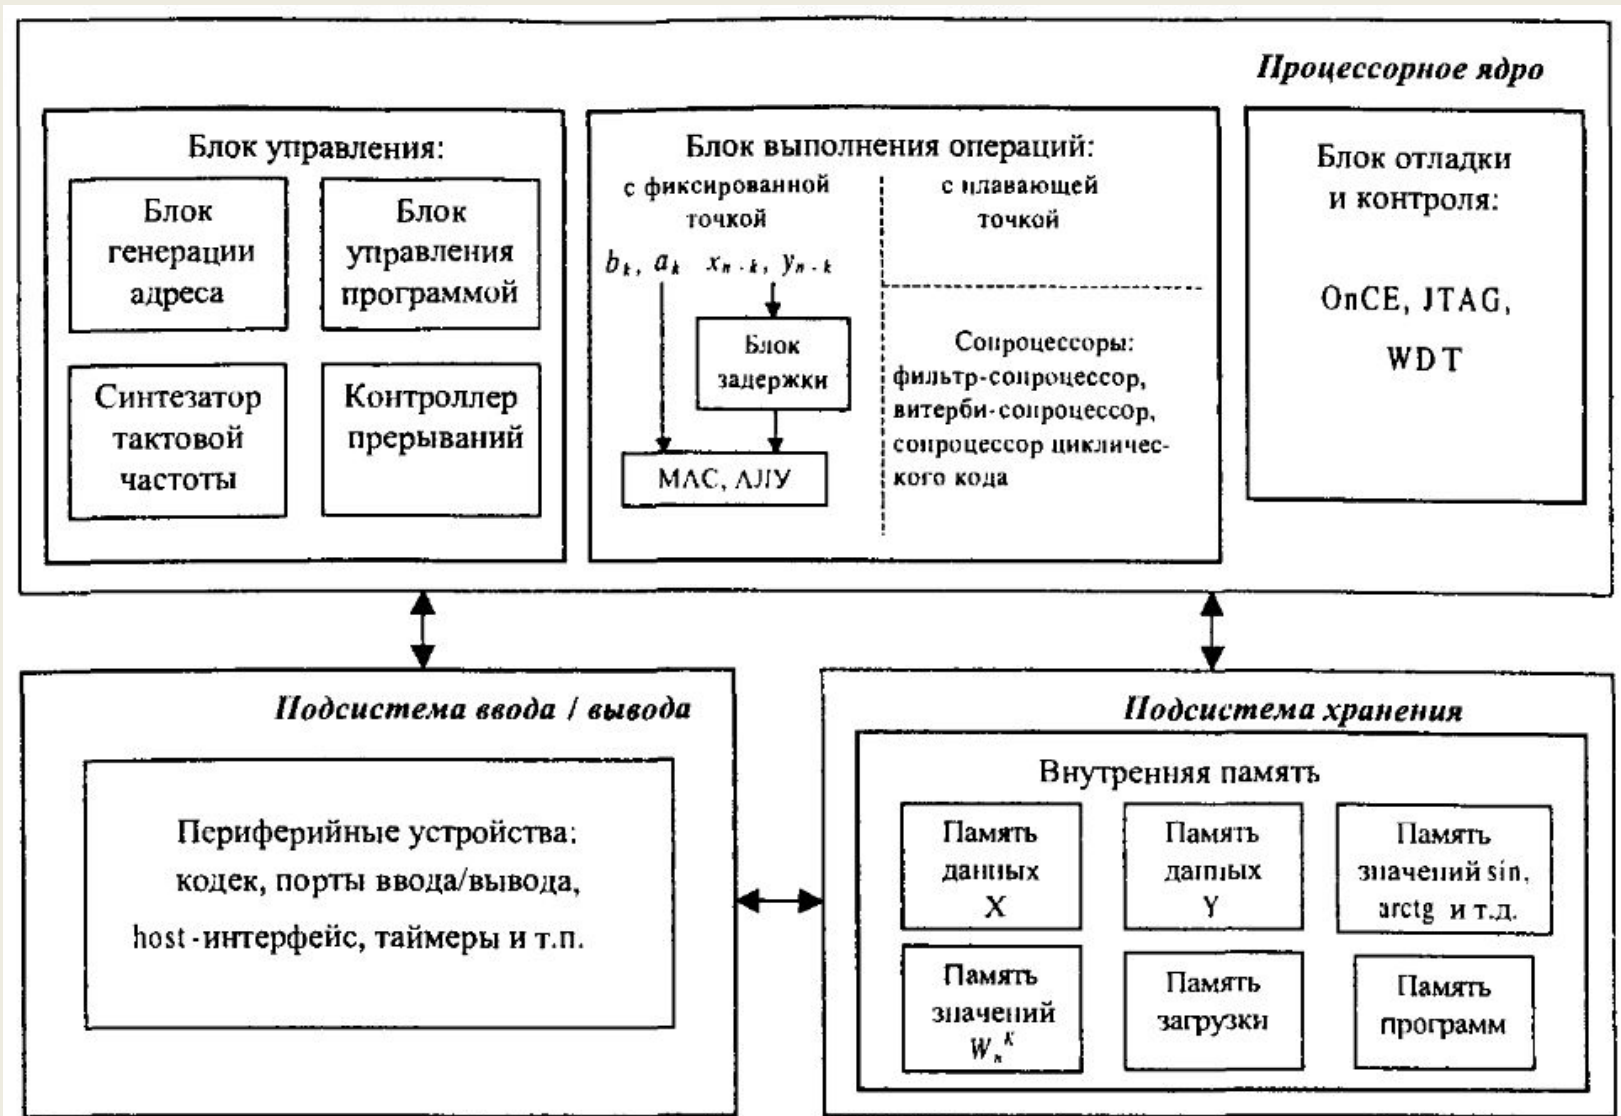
Процессорное ядро

Блок управления:

Блок генерации адреса

Блок управления программой

Синтезатор тактовой частоты

Контроллер прерываний

Блок выполнения операций:

с фиксированной точкой

$b_k$, $a_k$ $x_{n-k}$, $y_{n-k}$

Блок задержки

MAC, АЛУ

с плавающей точкой

Сопроцессоры: фильтр-сопроцессор, витерби-сопроцессор, сопроцессор циклического кода

Блок отладки и контроля:

OnCE, JTAG, WDT

Подсистема ввода / вывода

Периферийные устройства: кодек, порты ввода/вывода, host-интерфейс, таймеры и т.п.

Подсистема хранения

Внутренняя память

Память данных X

Память данных Y

Память значений sin, arctg и т.д.

Память значений $W_n^K$

Память загрузки

Память программ